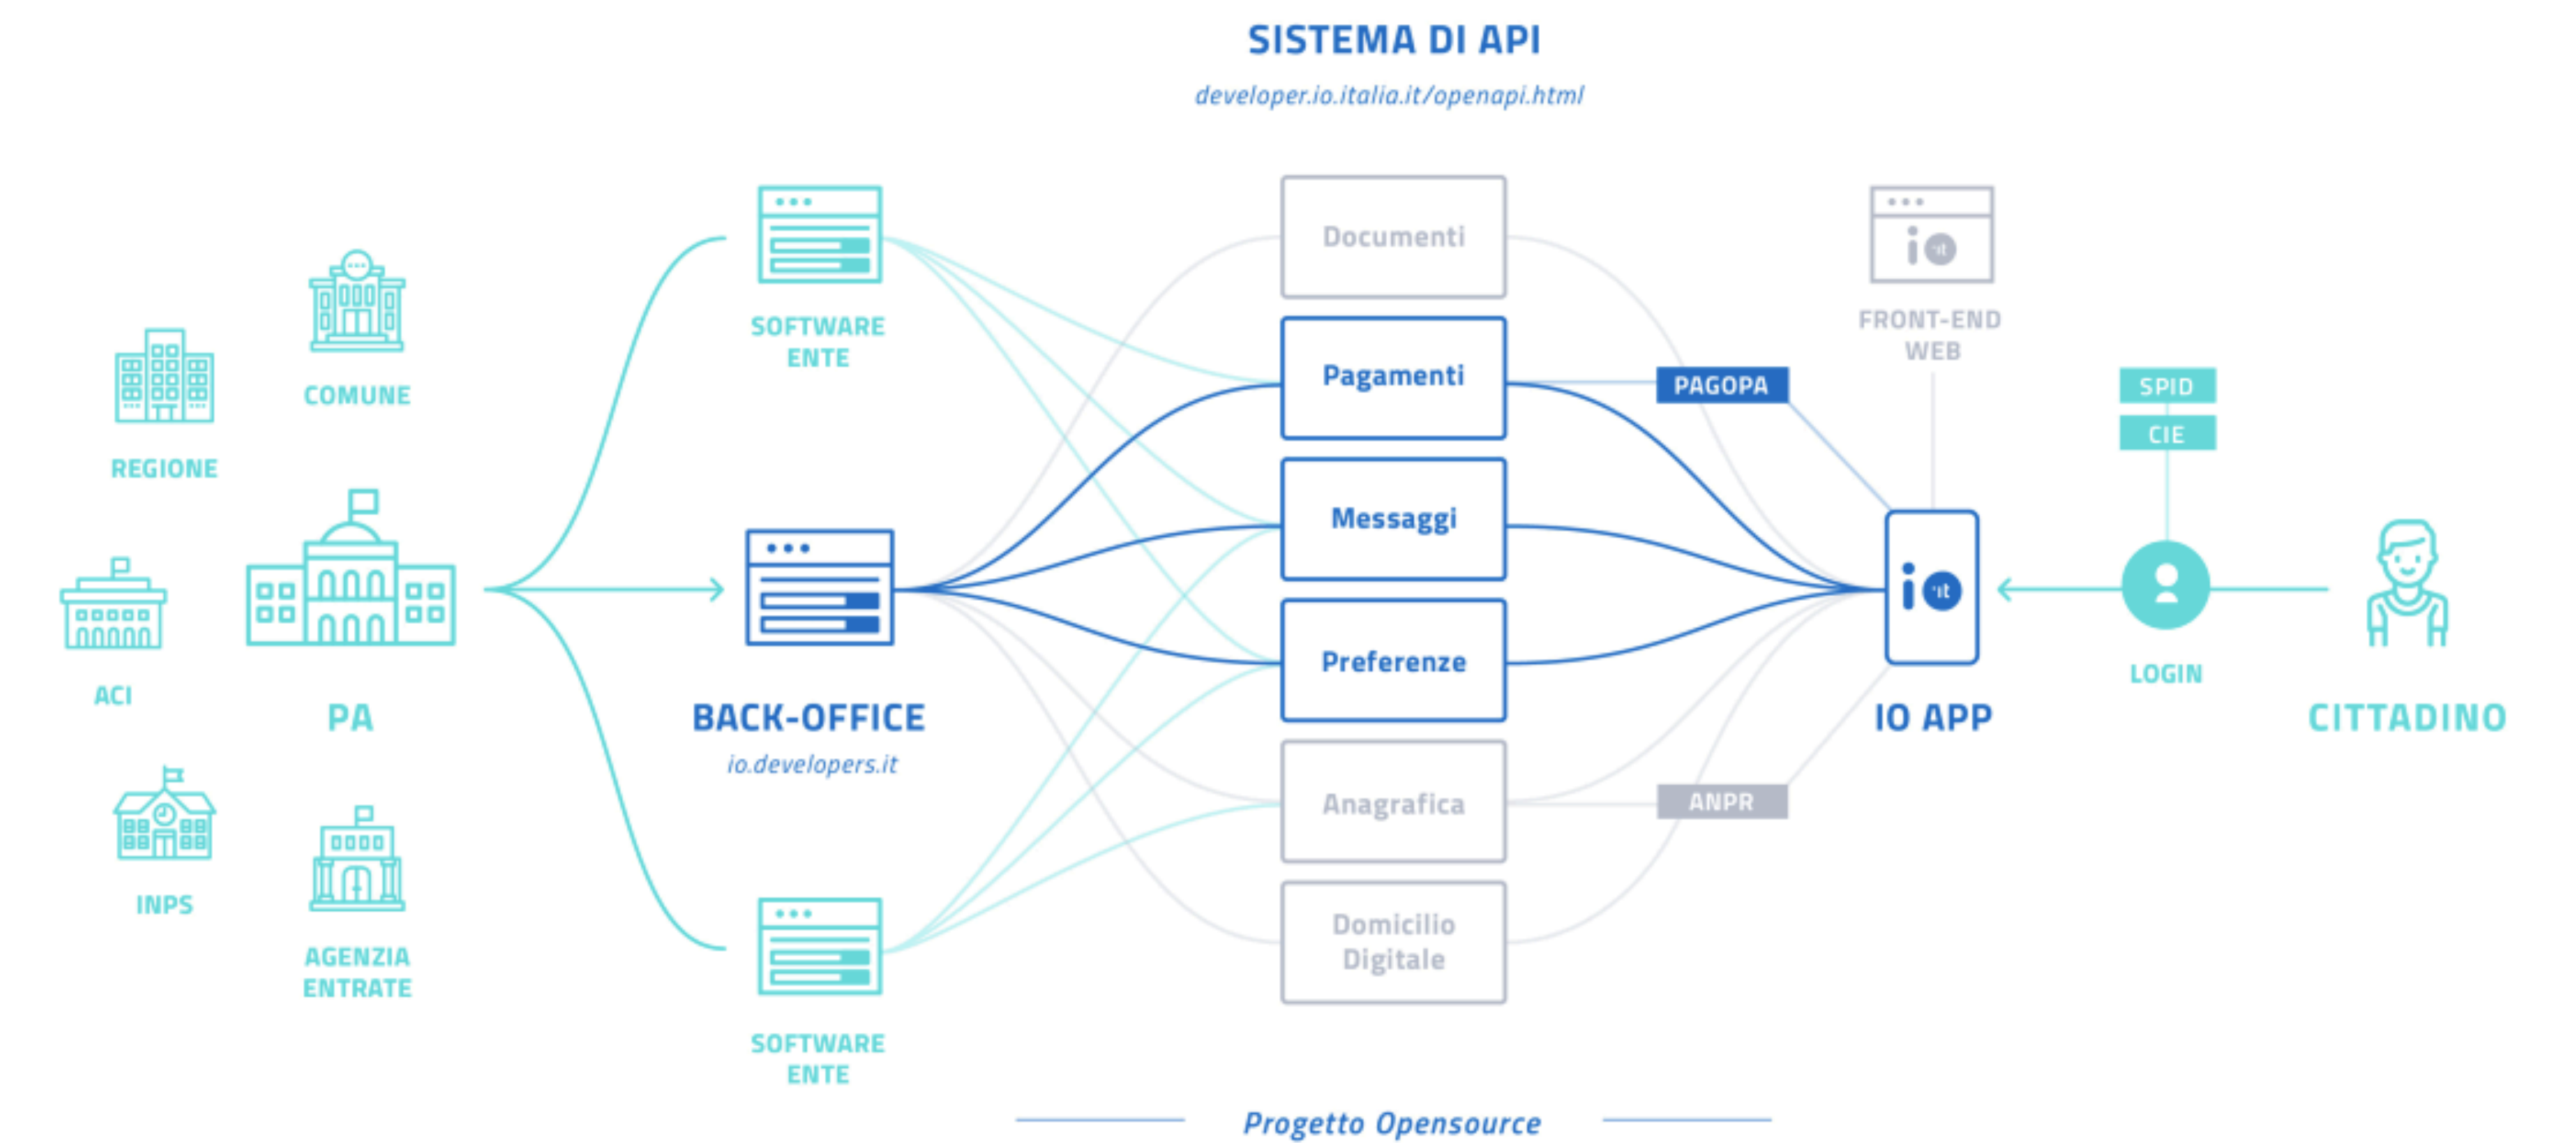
SISTEMA DI API

developer.io.italia.it/openapi.html

COMUNE

REGIONE

ACI

PA

INPS

AGENZIA ENTRATE

SOFTWARE ENTE

BACK-OFFICE

io.developers.it

SOFTWARE ENTE

Documenti

Pagamenti

Messaggi

Preferenze

Anagrafica

Domicilio Digitale

PAGOPA

ANPR

FRONT-END WEB

IO APP

SPID

CIE

LOGIN

CITTADINO

Progetto Opensource